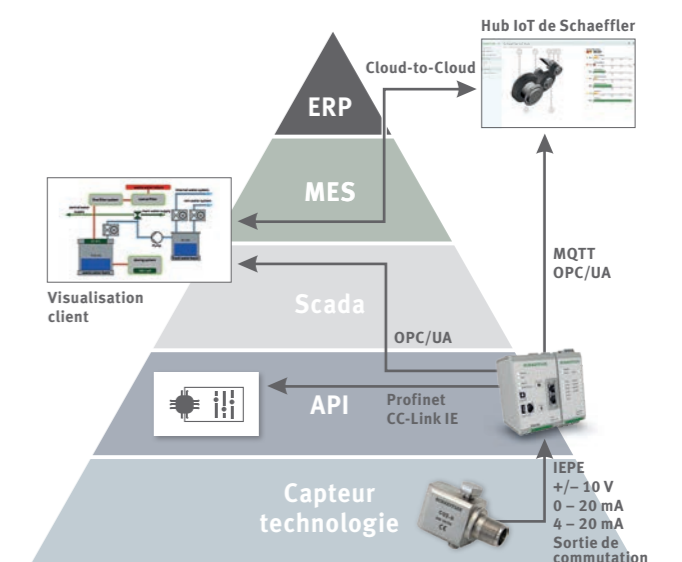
Hub IoT de Schaeffler

Cloud-to-Cloud

ERP

MES

Visualisation client

Scada

MQTT
OPC/UA

OPC/UA

API

Profinet
CC-Link IE

Capteur technologie

IEPE
+/– 10 V
0 – 20 mA
4 – 20 mA
Sortie de commutation